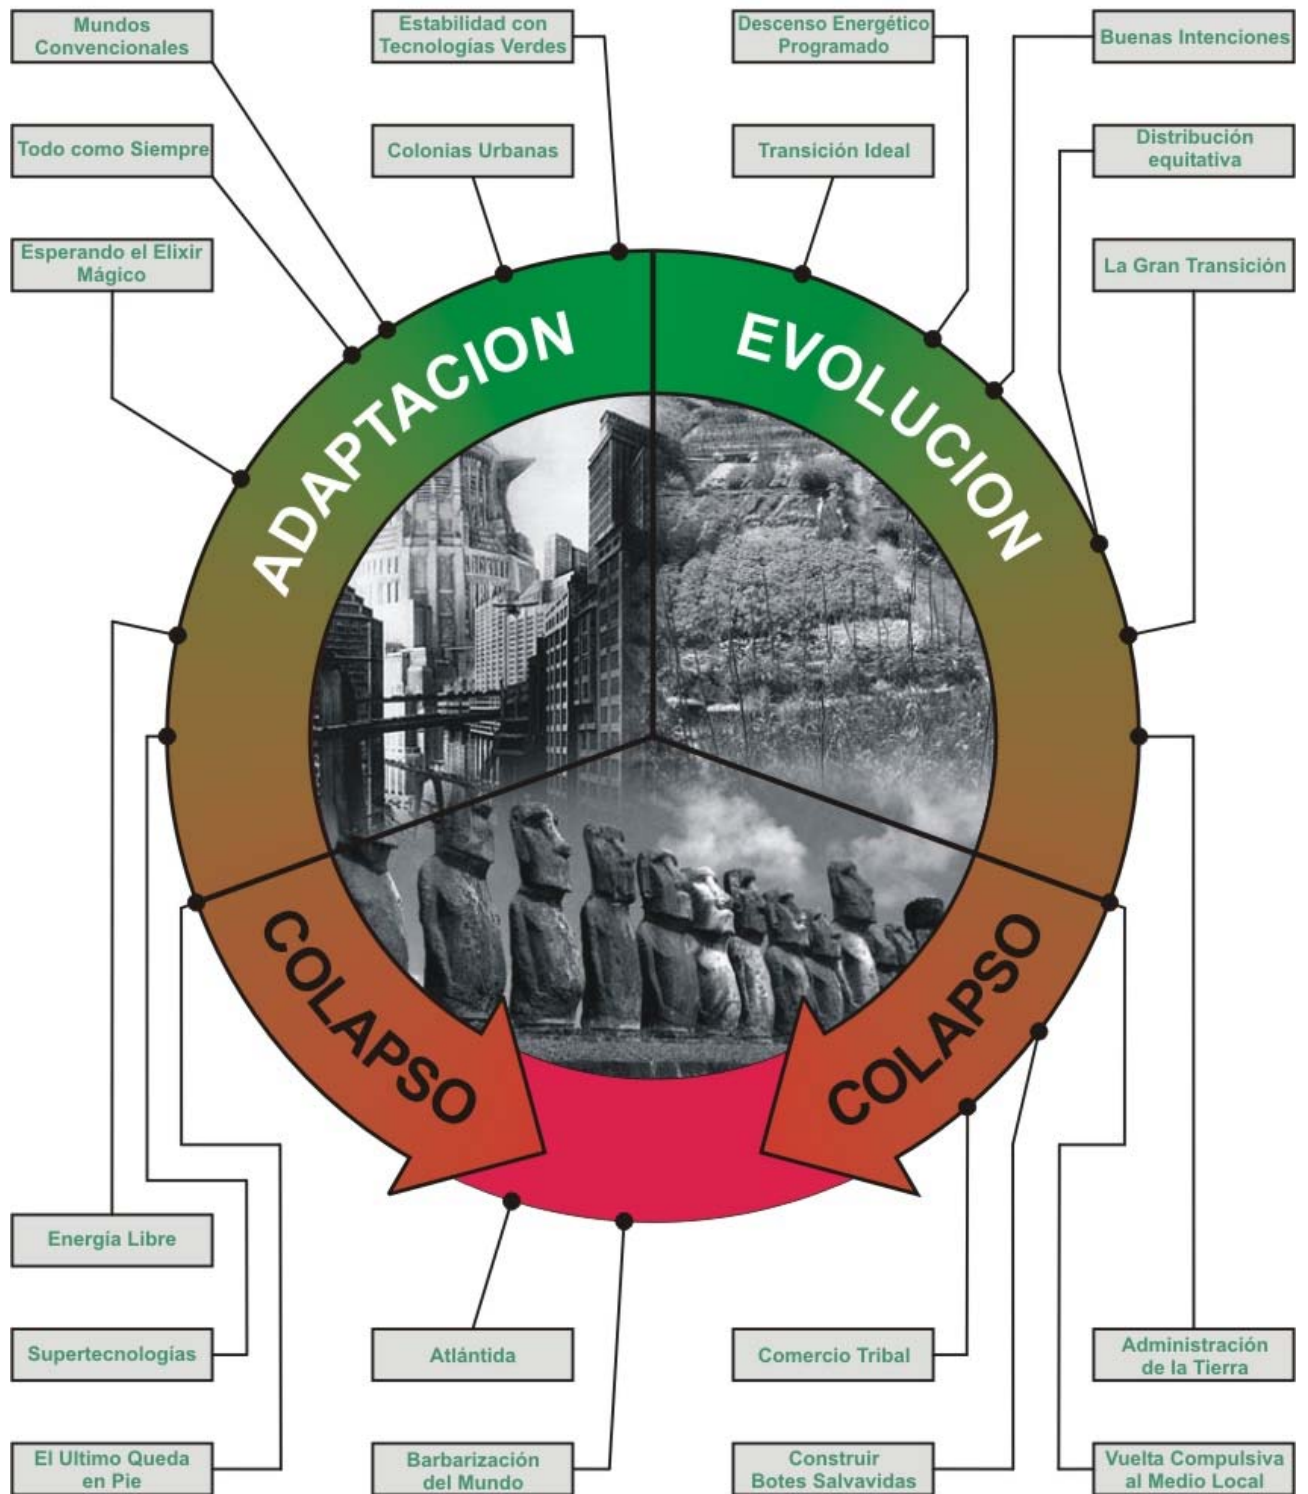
Mundos Convencionales

Estabilidad con Tecnologías Verdes

Descenso Energético Programado

Buenas Intenciones

Todo como Siempre

Colonias Urbanas

Transición Ideal

Distribución equitativa

Esperando el Elixir Mágico

La Gran Transición

ADAPTACION

EVOLUCION

COLAPSO

COLAPSO

Energía Libre

Supertecnologías

Atlántida

Comercio Tribal

Administración de la Tierra

El Ultimo Queda en Pie

Barbarización del Mundo

Construir Botes Salvavidas

Vuelta Compulsiva al Medio Local